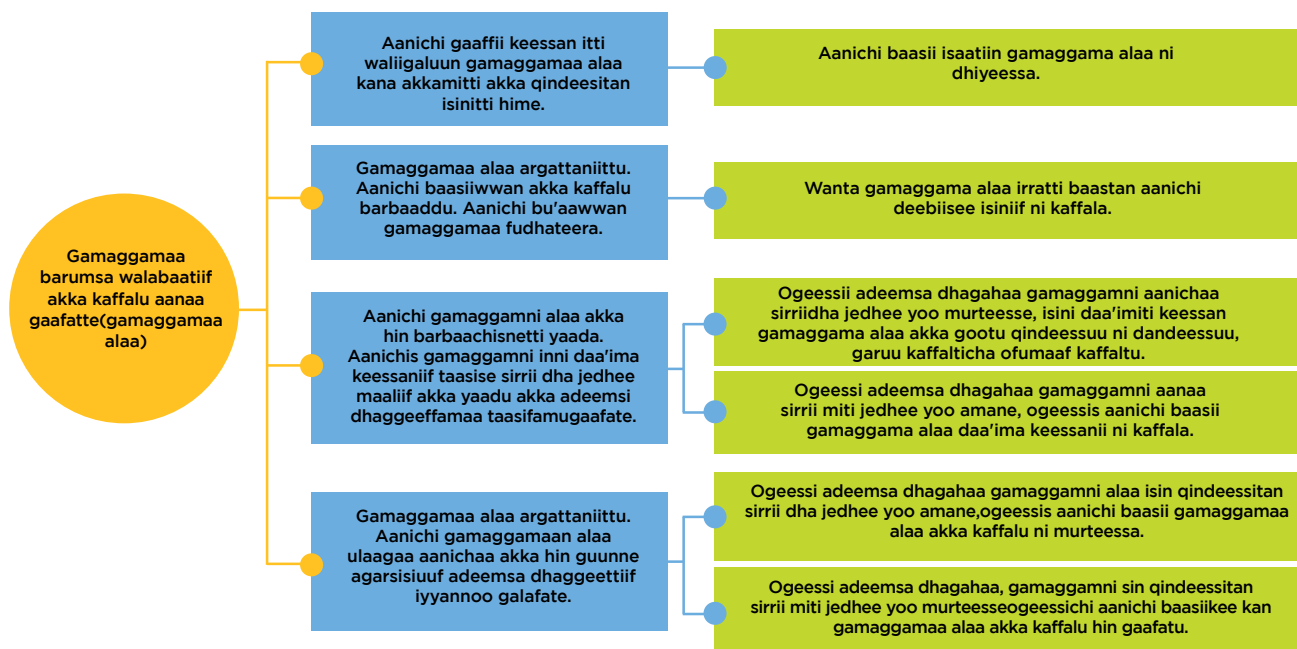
Gamaggamaa barumsa walabaatiif akka kaffalu aanaa gaafatte(gamaggamaa alaa)

Aanichi gaaffii keessan itti waliigaluun gamaggamaa alaa kana akkamitti akka qindeesitan isinitti hime.

Aanichi baasii isaatiin gamaggama alaa ni dhiyeessa.

Gamaggamaa alaa argattaniittu. Aanichi baasiiwwan akka kaffalu barbaaddu. Aanichi bu'aawwan gamaggamaa fudhateera.

Wanta gamaggama alaa irratti baastan aanichi deebiisee isiniif ni kaffala.

Aanichi gamaggamni alaa akka hin barbaachisnetti yaada. Aanichis gamaggamni inni daa'ima keessaniif taasise sirrii dha jedhee maaliif akka yaadu akka adeemsi dhaggeeffamaa taasifamugaafate.

Ogeessii adeemsa dhagahaa gamaggamni aanichaa sirriidha jedhee yoo murteesse, isini daa'imiti keessan gamaggama alaa akka gootu qindeessuu ni dandeessuu, garuu kaffalticha ofumaaf kaffaltu.

Ogeessi adeemsa dhagahaa gamaggamni aanaa sirrii miti jedhee yoo amane, ogeessis aanichi baasii gamaggama alaa daa'ima keessanii ni kaffala.

Gamaggamaa alaa argattaniittu. Aanichi gamaggamaan alaa ulaagaa aanichaa akka hin guunne agarsisiiuf adeemsa dhaggeettiif iyyannoo galafate.

Ogeessi adeemsa dhagahaa gamaggamni alaa isin qindeessitan sirrii dha jedhee yoo amane,ogeessis aanichi baasii gamaggamaa alaa akka kaffalu ni murteessa.

Ogeessi adeemsa dhagahaa, gamaggamni sin qindeessitan sirrii miti jedhee yoo murteesseogeessichi aanichi baasiikee kan gamaggamaa alaa akka kaffalu hin gaafatu.